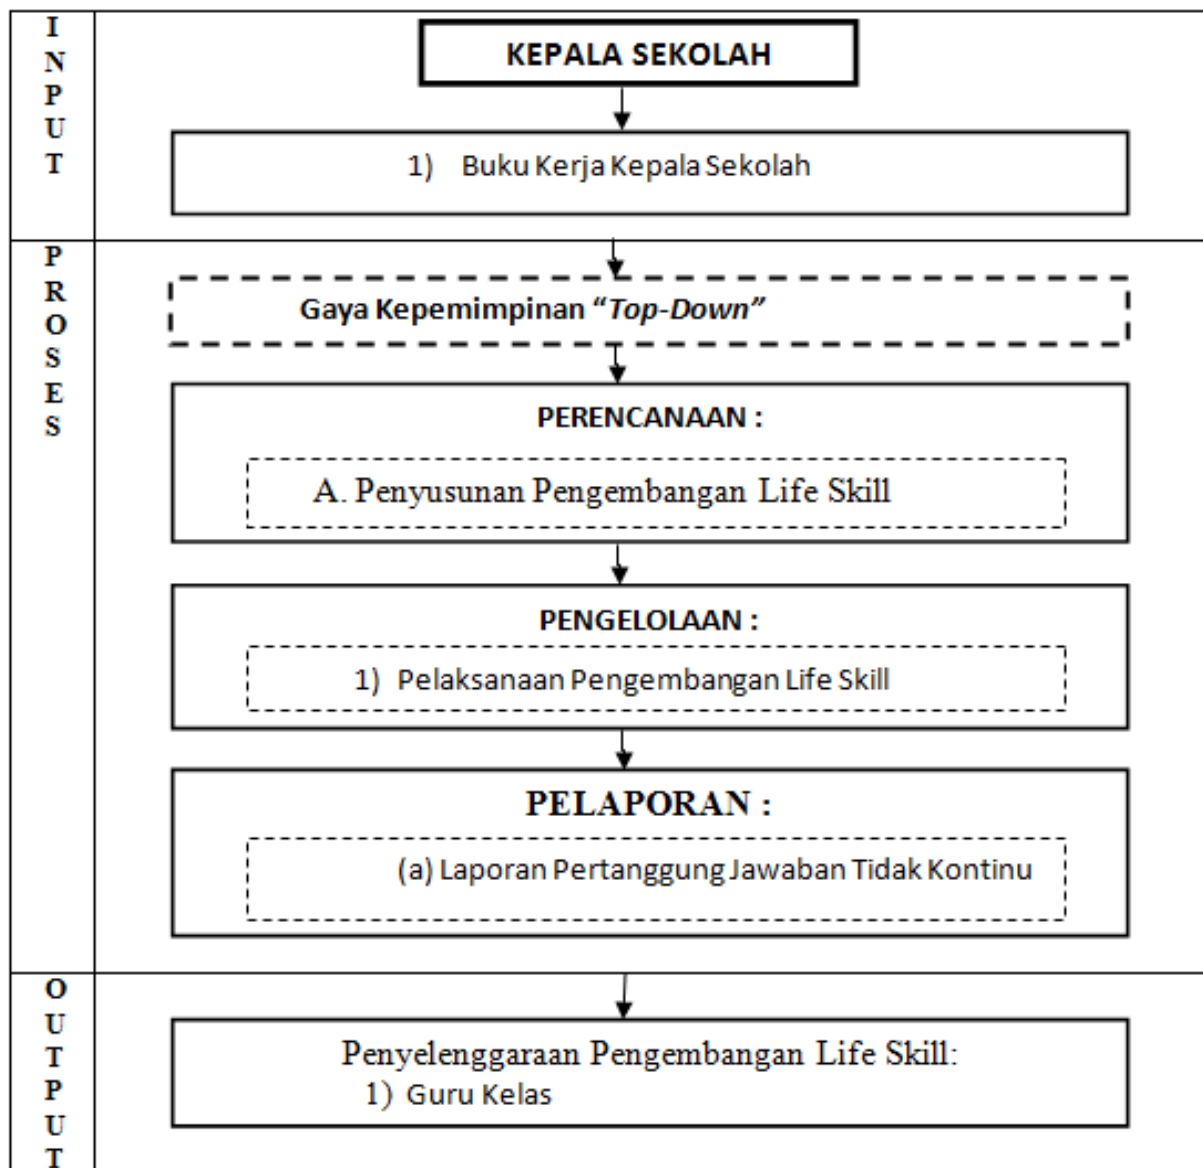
| I N P U T | KEPALA SEKOLAH<br>1) Buku Kerja Kepala Sekolah |
|---|---|
| P R O S E S | Gaya Kepemimpinan *"Top-Down"*<br>PERENCANAAN :<br>A. Penyusunan Pengembangan Life Skill<br>PENGELOLAAN :<br>1) Pelaksanaan Pengembangan Life Skill<br>PELAPORAN :<br>(a) Laporan Pertanggung Jawaban Tidak Kontinu |
| O U T P U T | Penyelenggaraan Pengembangan Life Skill:<br>1) Guru Kelas |